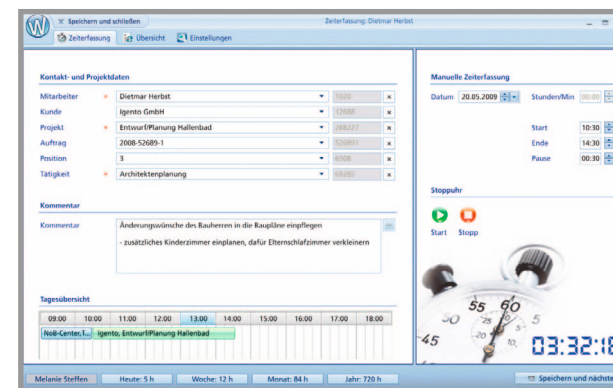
Speichern und schließen

Zeiterfassung: Dietmar Herbst

Zeiterfassung   Übersicht   Einstellungen

Kontakt- und Projektdaten

| | | | |
|---|---|---|---|
| Mitarbeiter | * | Dietmar Herbst | 1020 |
| Kunde | | Igento GmbH | 12688 |
| Projekt | * | Entwurf/Planung Hallenbad | 288227 |
| Auftrag | | 2008-52689-1 | 520891 |
| Position | | 3 | 6508 |
| Tätigkeit | * | Architektenplanung | 69280 |

Kommentar

Kommentar

Änderungswünsche des Bauherren in die Baupläne einpflegen

- zusätzliches Kinderzimmer einplanen, dafür Elternschlafzimmer verkleinern

Tagesübersicht

| 09:00 | 10:00 | 11:00 | 12:00 | 13:00 | 14:00 | 15:00 | 16:00 | 17:00 | 18:00 |
|---|---|---|---|---|---|---|---|---|---|

NoB-Center, I...   Igento, Entwurf/Planung Hallenbad

Manuelle Zeiterfassung

Datum 20.05.2009   Stunden/Min 00:00

Start 10:30

Ende 14:30

Pause 00:30

Stoppuhr

Start   Stopp

55 60 5 50 45

03:32:1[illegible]

Melanie Steffen   Heute: 5 h   Woche: 12 h   Monat: 84 h   Jahr: 720 h   Speichern und nächste